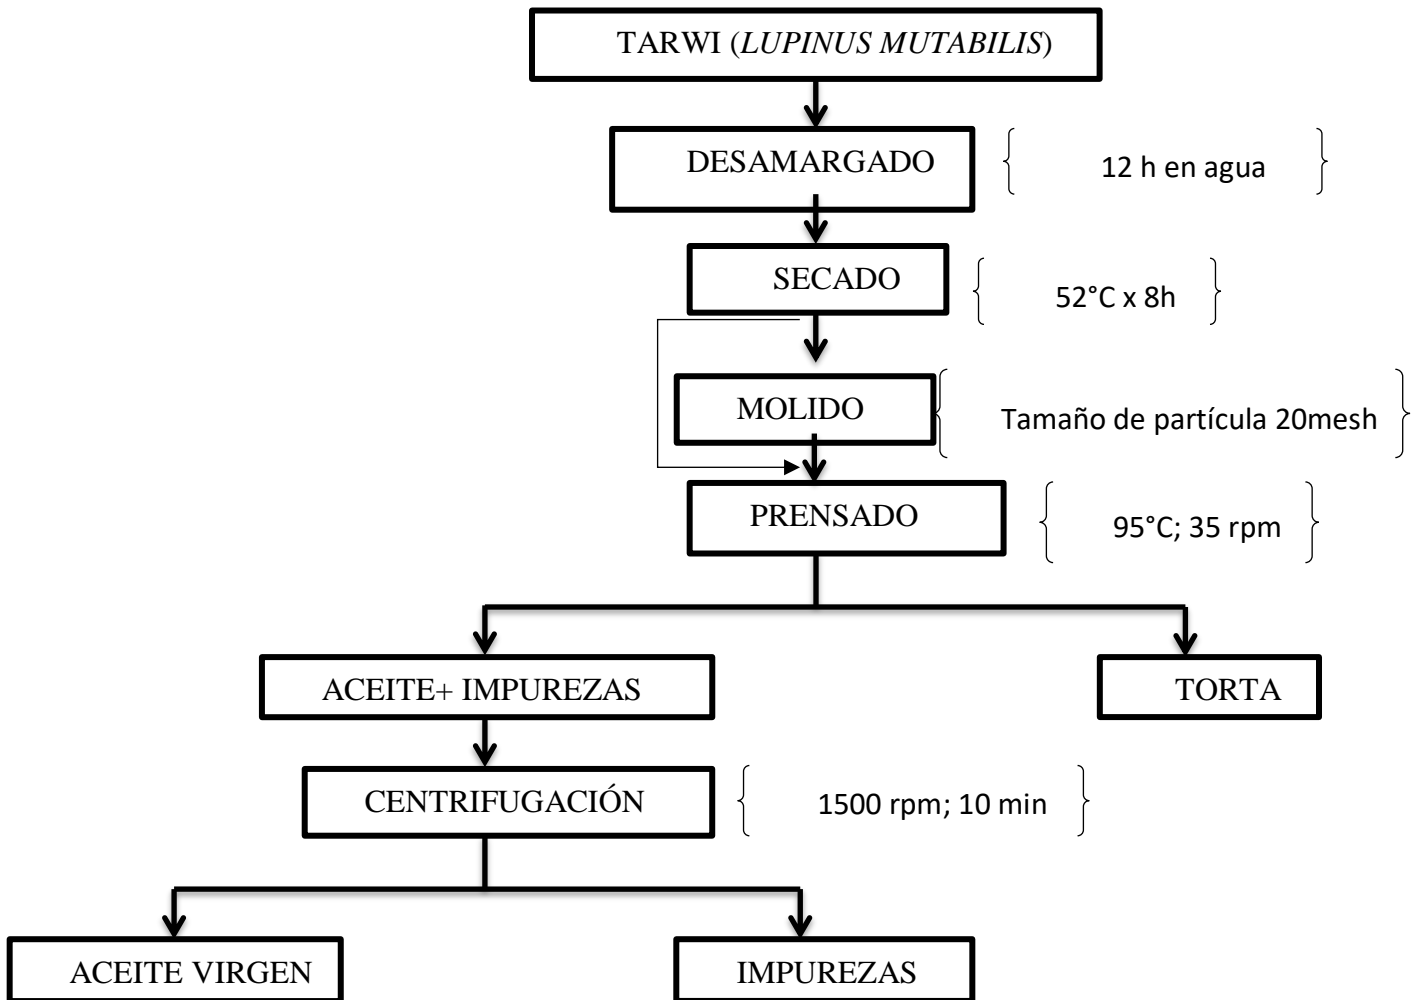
TARWI (*LUPINUS MUTABILIS*)

DESAMARGADO

12 h en agua

SECADO

52°C x 8h

MOLIDO

Tamaño de partícula 20mesh

PRENSADO

95°C; 35 rpm

ACEITE+ IMPUREZAS

TORTA

CENTRIFUGACIÓN

1500 rpm; 10 min

ACEITE VIRGEN

IMPUREZAS